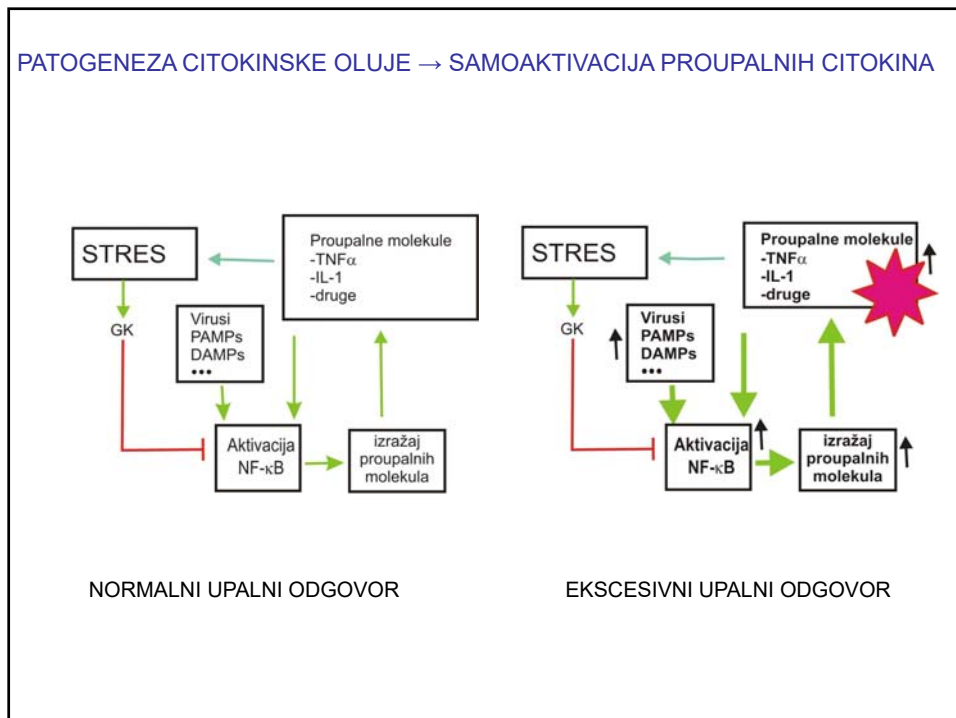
PATOGENEZA CITOKINSKE OLUJE → SAMOAKTIVACIJA PROUPALNIH CITOKINA

STRES

Proupalne molekule
-TNF$\alpha$
-IL-1
-druge

GK

Virusi
PAMPs
DAMPs
•••

Aktivacija
NF-$\kappa$B

izražaj
proupalnih
molekula

STRES

Proupalne molekule
-TNF$\alpha$
-IL-1
-druge

GK

Virusi
PAMPs
DAMPs
•••

Aktivacija
NF-$\kappa$B

izražaj
proupalnih
molekula

NORMALNI UPALNI ODGOVOR

EKSCESIVNI UPALNI ODGOVOR